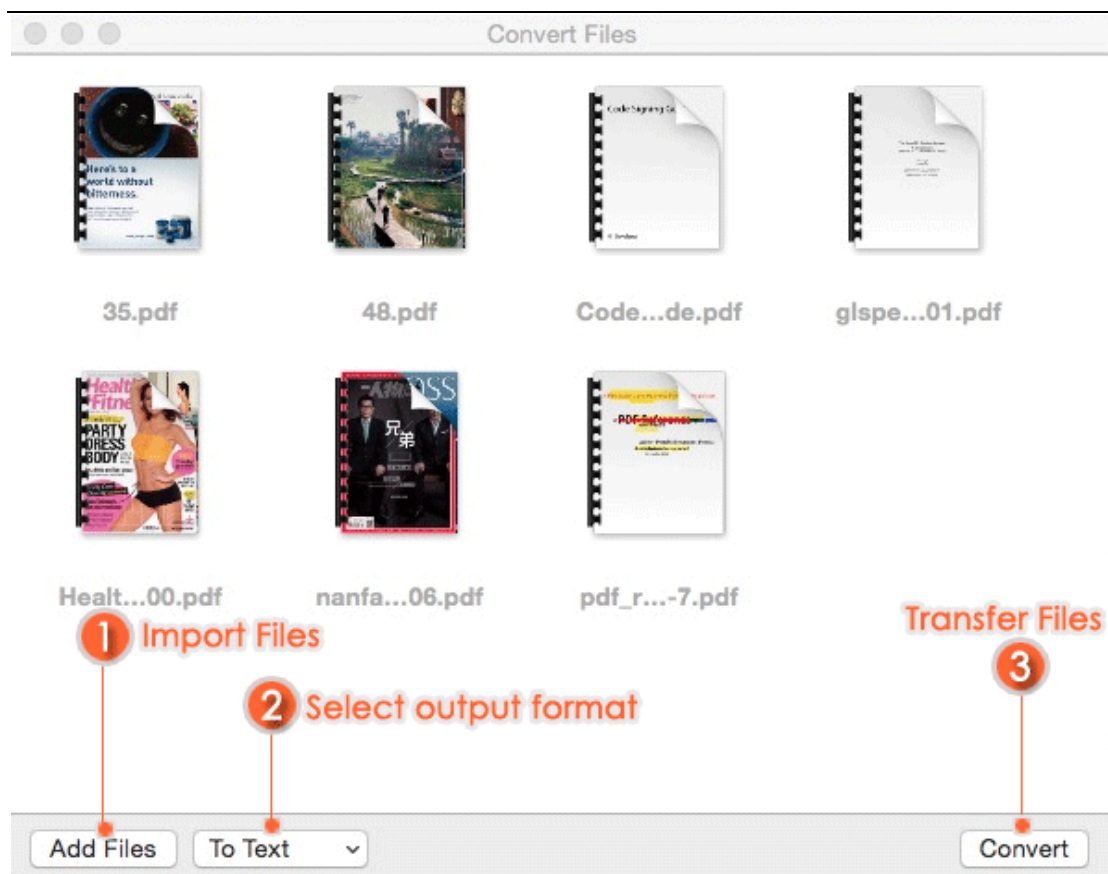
Convert Files

Here's to a world without bitterness.

Code Signing G

35.pdf

48.pdf

Code...de.pdf

glspe...01.pdf

Health Fitness

PARTY DRESS BODY

兄弟

PDF Reference

Healt...00.pdf

nanfa...06.pdf

pdf_r...-7.pdf

1 Import Files

Transfer Files

3

2 Select output format

Add Files

To Text

Convert